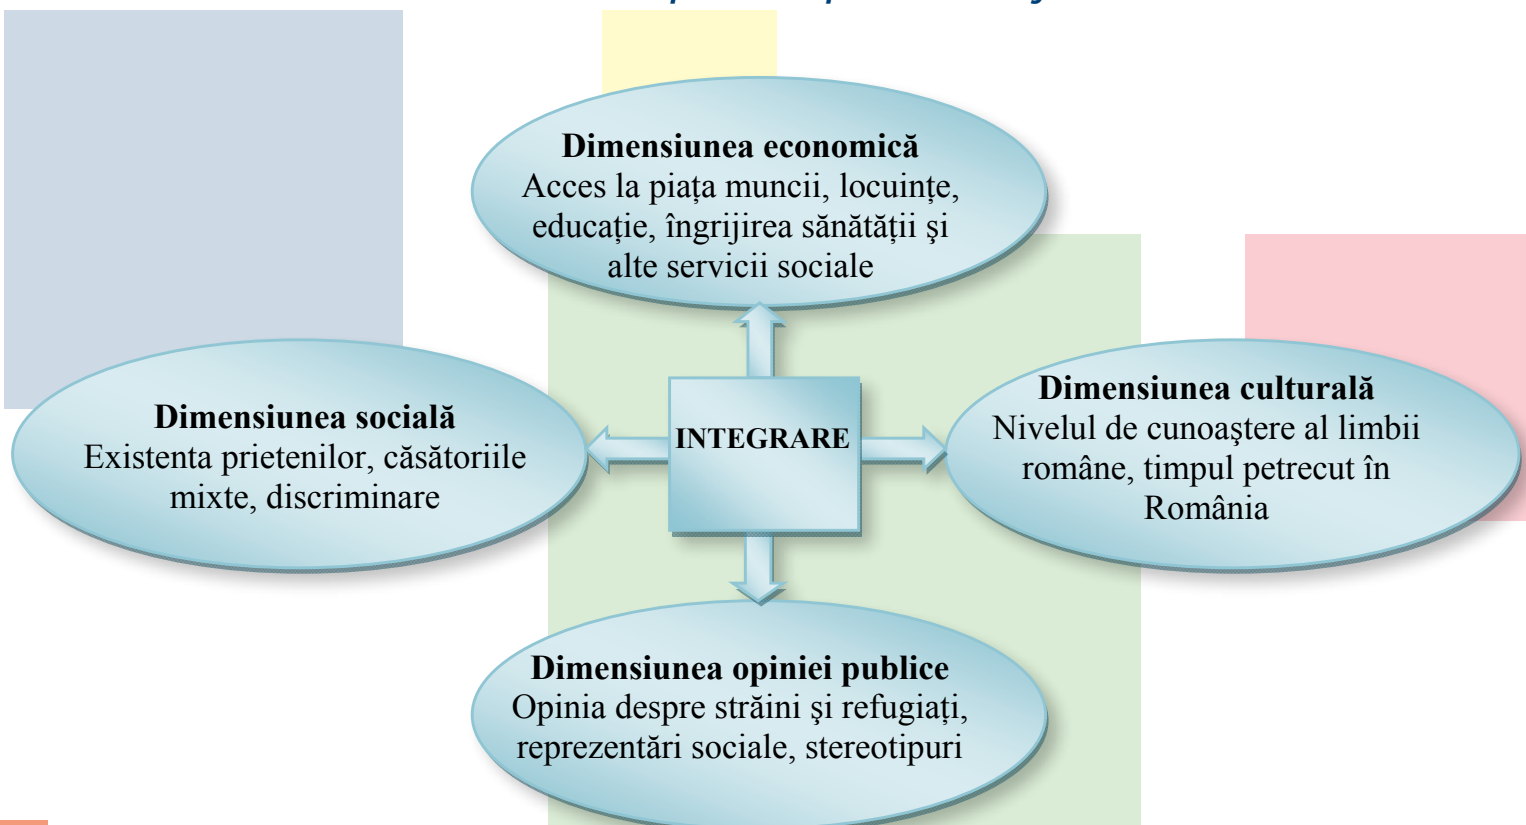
Dimensiunea economică
Acces la piaţa muncii, locuinţe, educaţie, îngrijirea sănătăţii şi alte servicii sociale

Dimensiunea socială
Existenta prietenilor, căsătoriile mixte, discriminare

INTEGRARE

Dimensiunea culturală
Nivelul de cunoaştere al limbii române, timpul petrecut în România

Dimensiunea opiniei publice
Opinia despre străini şi refugiaţi, reprezentări sociale, stereotipuri